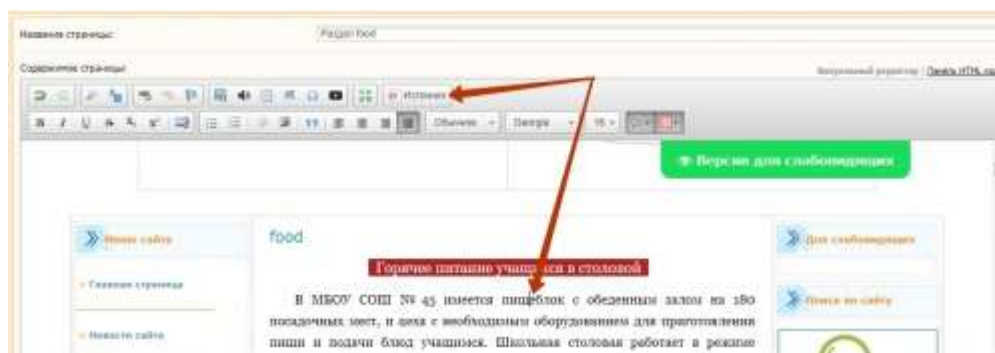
Название страницы:	Раздел food

Содержимое страницы

Визуальный редактор | Панель HTML-ко

Источник

Обычное	Georgia	16

Версия для слабовидящих

Меню сайта

Главная страница

Новости сайта

food

Горячее питание учащихся в столовой

В МБОУ СОШ № 45 имеется пищеблок с обеденным залом на 180 посадочных мест, и цеха с необходимым оборудованием для приготовления пищи и подачи блюд учащимся. Школьная столовая работает в режиме

Для слабовидящих

Поиск по сайту